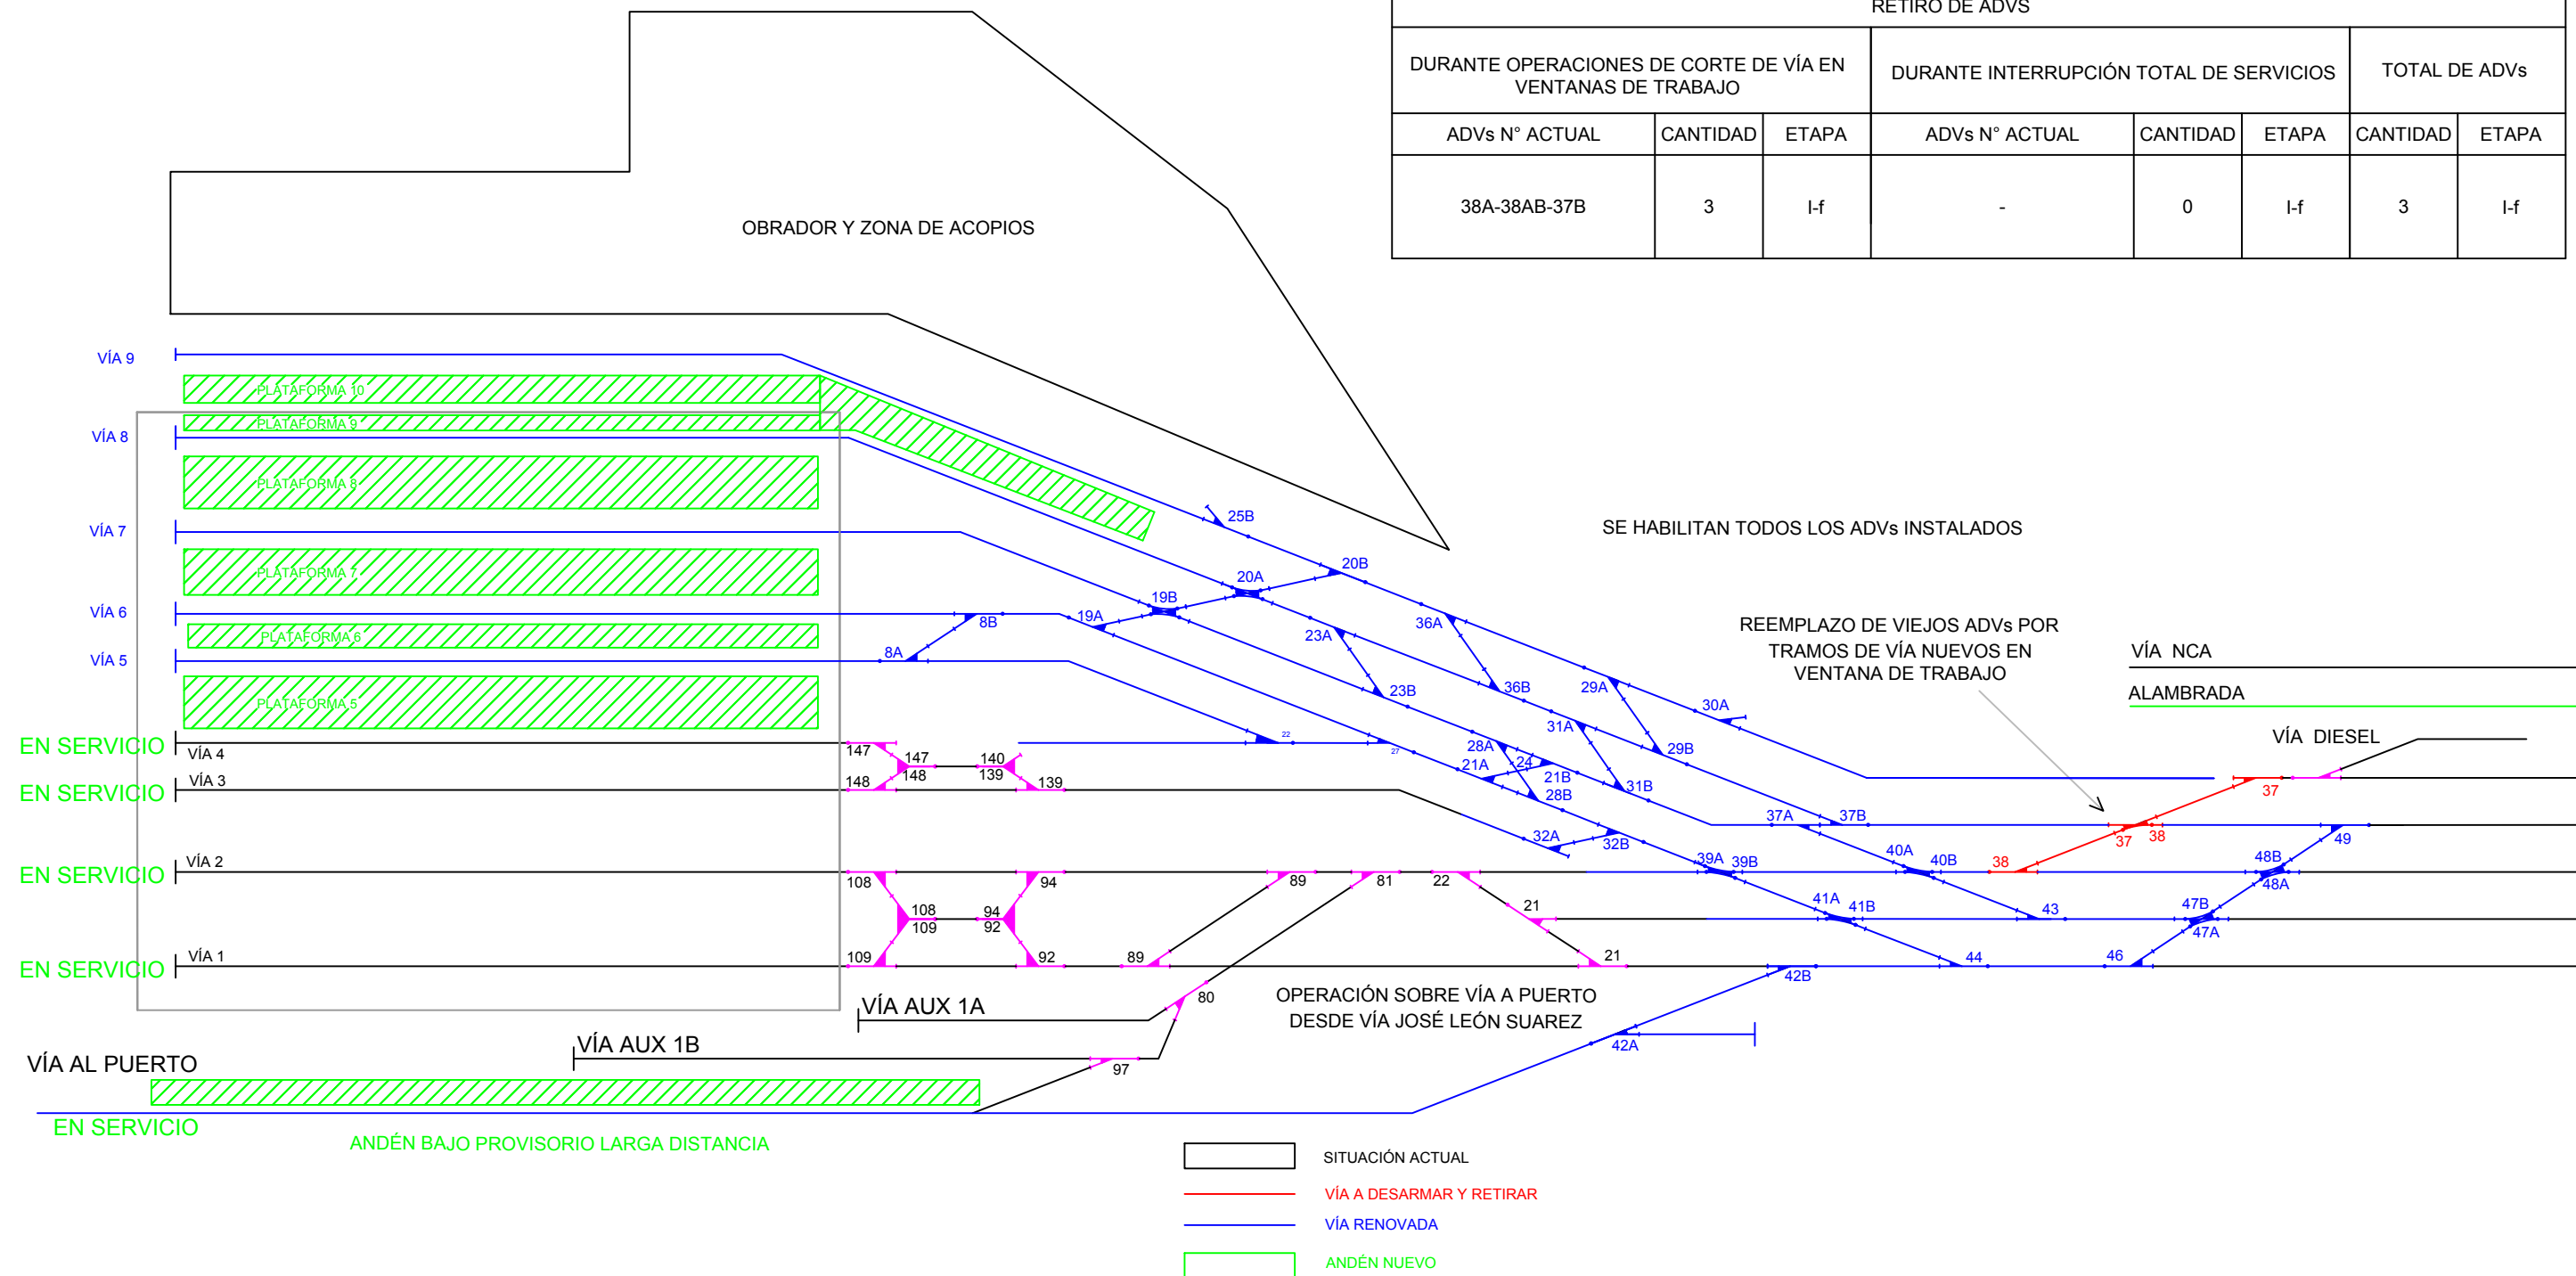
RETIRO DE ADVS

| DURANTE OPERACIONES DE CORTE DE VÍA EN VENTANAS DE TRABAJO | | | DURANTE INTERRUPCIÓN TOTAL DE SERVICIOS | | | TOTAL DE ADVs | |
|---|---|---|---|---|---|---|---|
| ADVs N° ACTUAL | CANTIDAD | ETAPA | ADVs N° ACTUAL | CANTIDAD | ETAPA | CANTIDAD | ETAPA |
| 38A-38AB-37B | 3 | I-f | - | 0 | I-f | 3 | I-f |

OBRADOR Y ZONA DE ACOPIOS

VÍA 9
PLATAFORMA 10
PLATAFORMA 9
VÍA 8
PLATAFORMA 8
VÍA 7
PLATAFORMA 7
VÍA 6
PLATAFORMA 6
VÍA 5
PLATAFORMA 5
EN SERVICIO VÍA 4
EN SERVICIO VÍA 3
EN SERVICIO VÍA 2
EN SERVICIO VÍA 1

25B 20A 20B 19B 19A 8B 8A 23A 36A 23B 36B 29A 30A 31A 29B 28A 24 21A 21B 28B 31B 32A 32B 37A 37B 39A 39B 40A 40B 41A 41B 43 44 46 42B 42A 47B 47A 48B 48A 49 22 27

SE HABILITAN TODOS LOS ADVs INSTALADOS

REEMPLAZO DE VIEJOS ADVs POR TRAMOS DE VÍA NUEVOS EN VENTANA DE TRABAJO

VÍA NCA
ALAMBRADA
VÍA DIESEL

37 38 37 38

147 147 148 140 139 148 139
108 108 109 94 94 92 109 92 89 89 81 22 21 21 80 97

VÍA AUX 1A
VÍA AUX 1B
VÍA AL PUERTO
EN SERVICIO
ANDÉN BAJO PROVISORIO LARGA DISTANCIA

OPERACIÓN SOBRE VÍA A PUERTO DESDE VÍA JOSÉ LEÓN SUAREZ

SITUACIÓN ACTUAL
VÍA A DESARMAR Y RETIRAR
VÍA RENOVADA
ANDÉN NUEVO